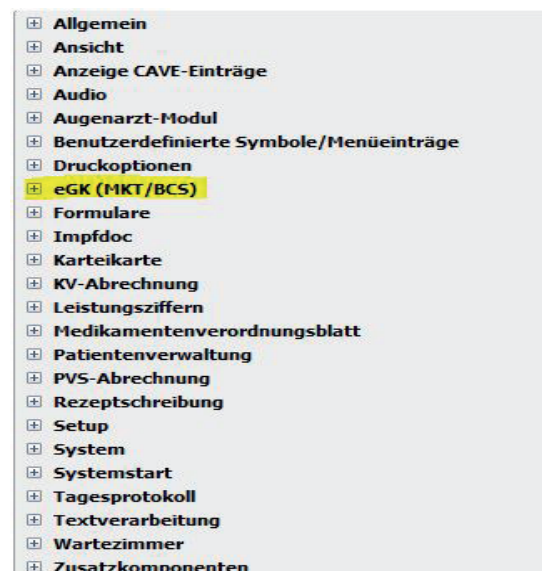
Allgemein
Ansicht
Anzeige CAVE-Einträge
Audio
Augenarzt-Modul
Benutzerdefinierte Symbole/Menüeinträge
Druckoptionen
eGK (MKT/BCS)
Formulare
Impfdoc
Karteikarte
KV-Abrechnung
Leistungsziffern
Medikamentenverordnungsblatt
Patientenverwaltung
PVS-Abrechnung
Rezeptschreibung
Setup
System
Systemstart
Tagesprotokoll
Textverarbeitung
Wartezimmer
Zusatzkomponenten